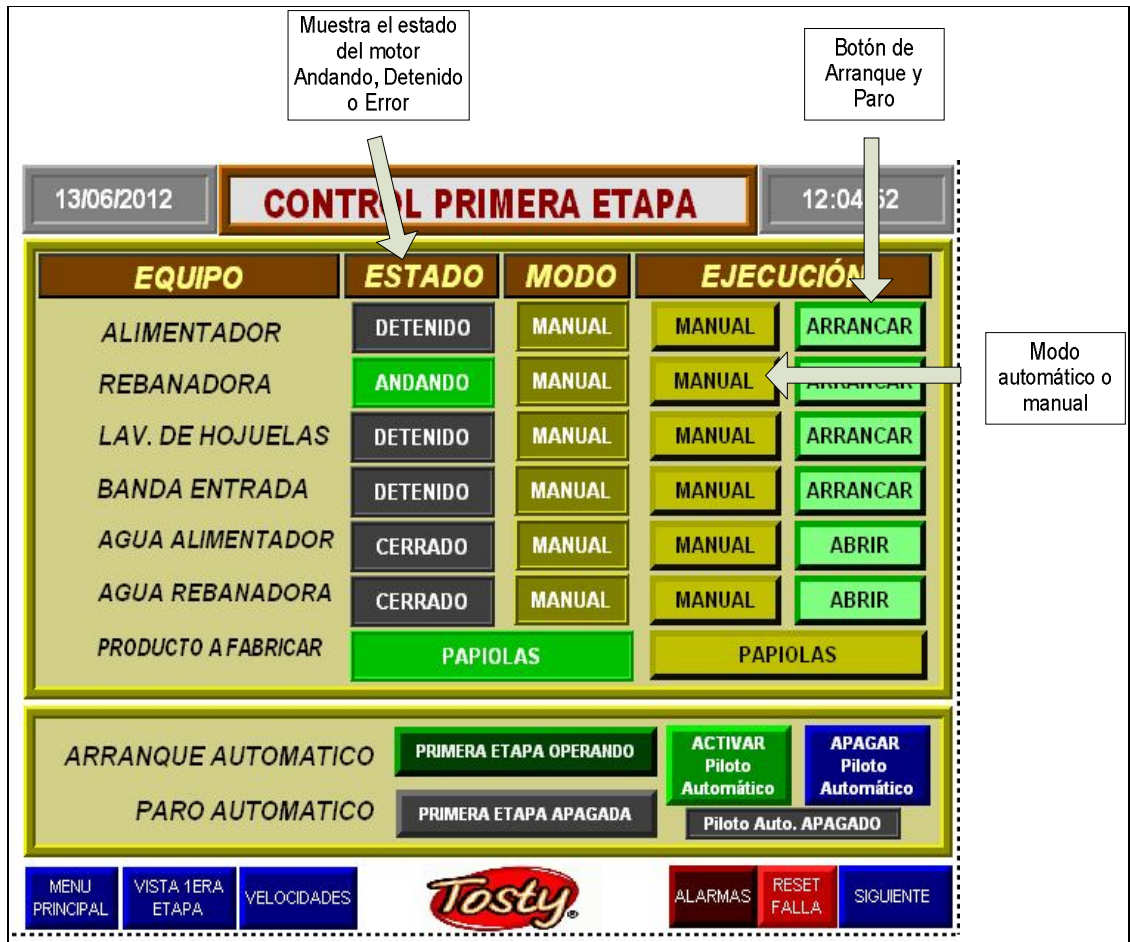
Muestra el estado del motor Andando, Detenido o Error

Botón de Arranque y Paro

13/06/2012

CONTROL PRIMERA ETAPA

12:04:52

EQUIPO

ESTADO

MODO

EJECUCIÓN

ALIMENTADOR DETENIDO MANUAL MANUAL ARRANCAR

REBANADORA ANDANDO MANUAL MANUAL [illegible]

Modo automático o manual

LAV. DE HOJUELAS DETENIDO MANUAL MANUAL ARRANCAR

BANDA ENTRADA DETENIDO MANUAL MANUAL ARRANCAR

AGUA ALIMENTADOR CERRADO MANUAL MANUAL ABRIR

AGUA REBANADORA CERRADO MANUAL MANUAL ABRIR

PRODUCTO A FABRICAR PAPIOLAS PAPIOLAS

ARRANQUE AUTOMATICO PRIMERA ETAPA OPERANDO

ACTIVAR Piloto Automático

APAGAR Piloto Automático

PARO AUTOMATICO PRIMERA ETAPA APAGADA

Piloto Auto. APAGADO

MENU PRINCIPAL

VISTA 1ERA ETAPA

VELOCIDADES

Tosty

ALARMAS

RESET FALLA

SIGUIENTE